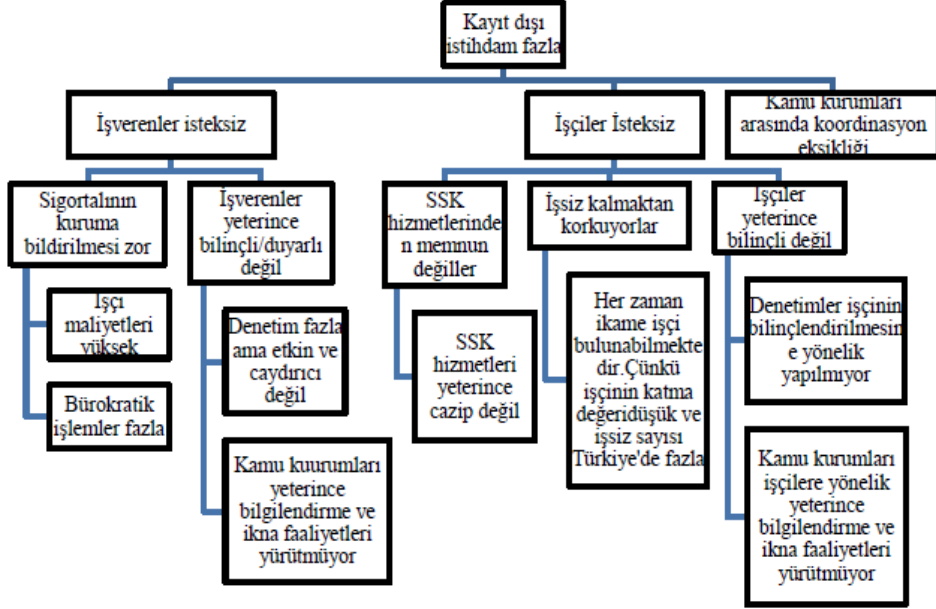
Kayıt dışı istihdam fazla

İşverenler isteksiz

İşçiler İsteksiz

Kamu kurumları arasında koordinasyon eksikliği

Sigortalının kuruma bildirilmesi zor

İşverenler yeterince bilinçli/duyarlı değil

SSK hizmetlerinden memnun değiller

İşsiz kalmaktan korkuyorlar

İşçiler yeterince bilinçli değil

İşçi maliyetleri yüksek

Bürokratik işlemler fazla

Denetim fazla ama etkin ve caydırıcı değil

Kamu kuurumları yeterince bilgilendirme ve ikna faaliyetleri yürütmüyor

SSK hizmetleri yeterince cazip değil

Her zaman ikame işçi bulunabilmektedir.Çünkü işçinin katma değeridüşük ve işsiz sayısı Türkiye'de fazla

Denetimler işçinin bilinçlendirilmesine yönelik yapılmıyor

Kamu kurumları işçilere yönelik yeterince bilgilendirme ve ikna faaliyetleri yürütmüyor